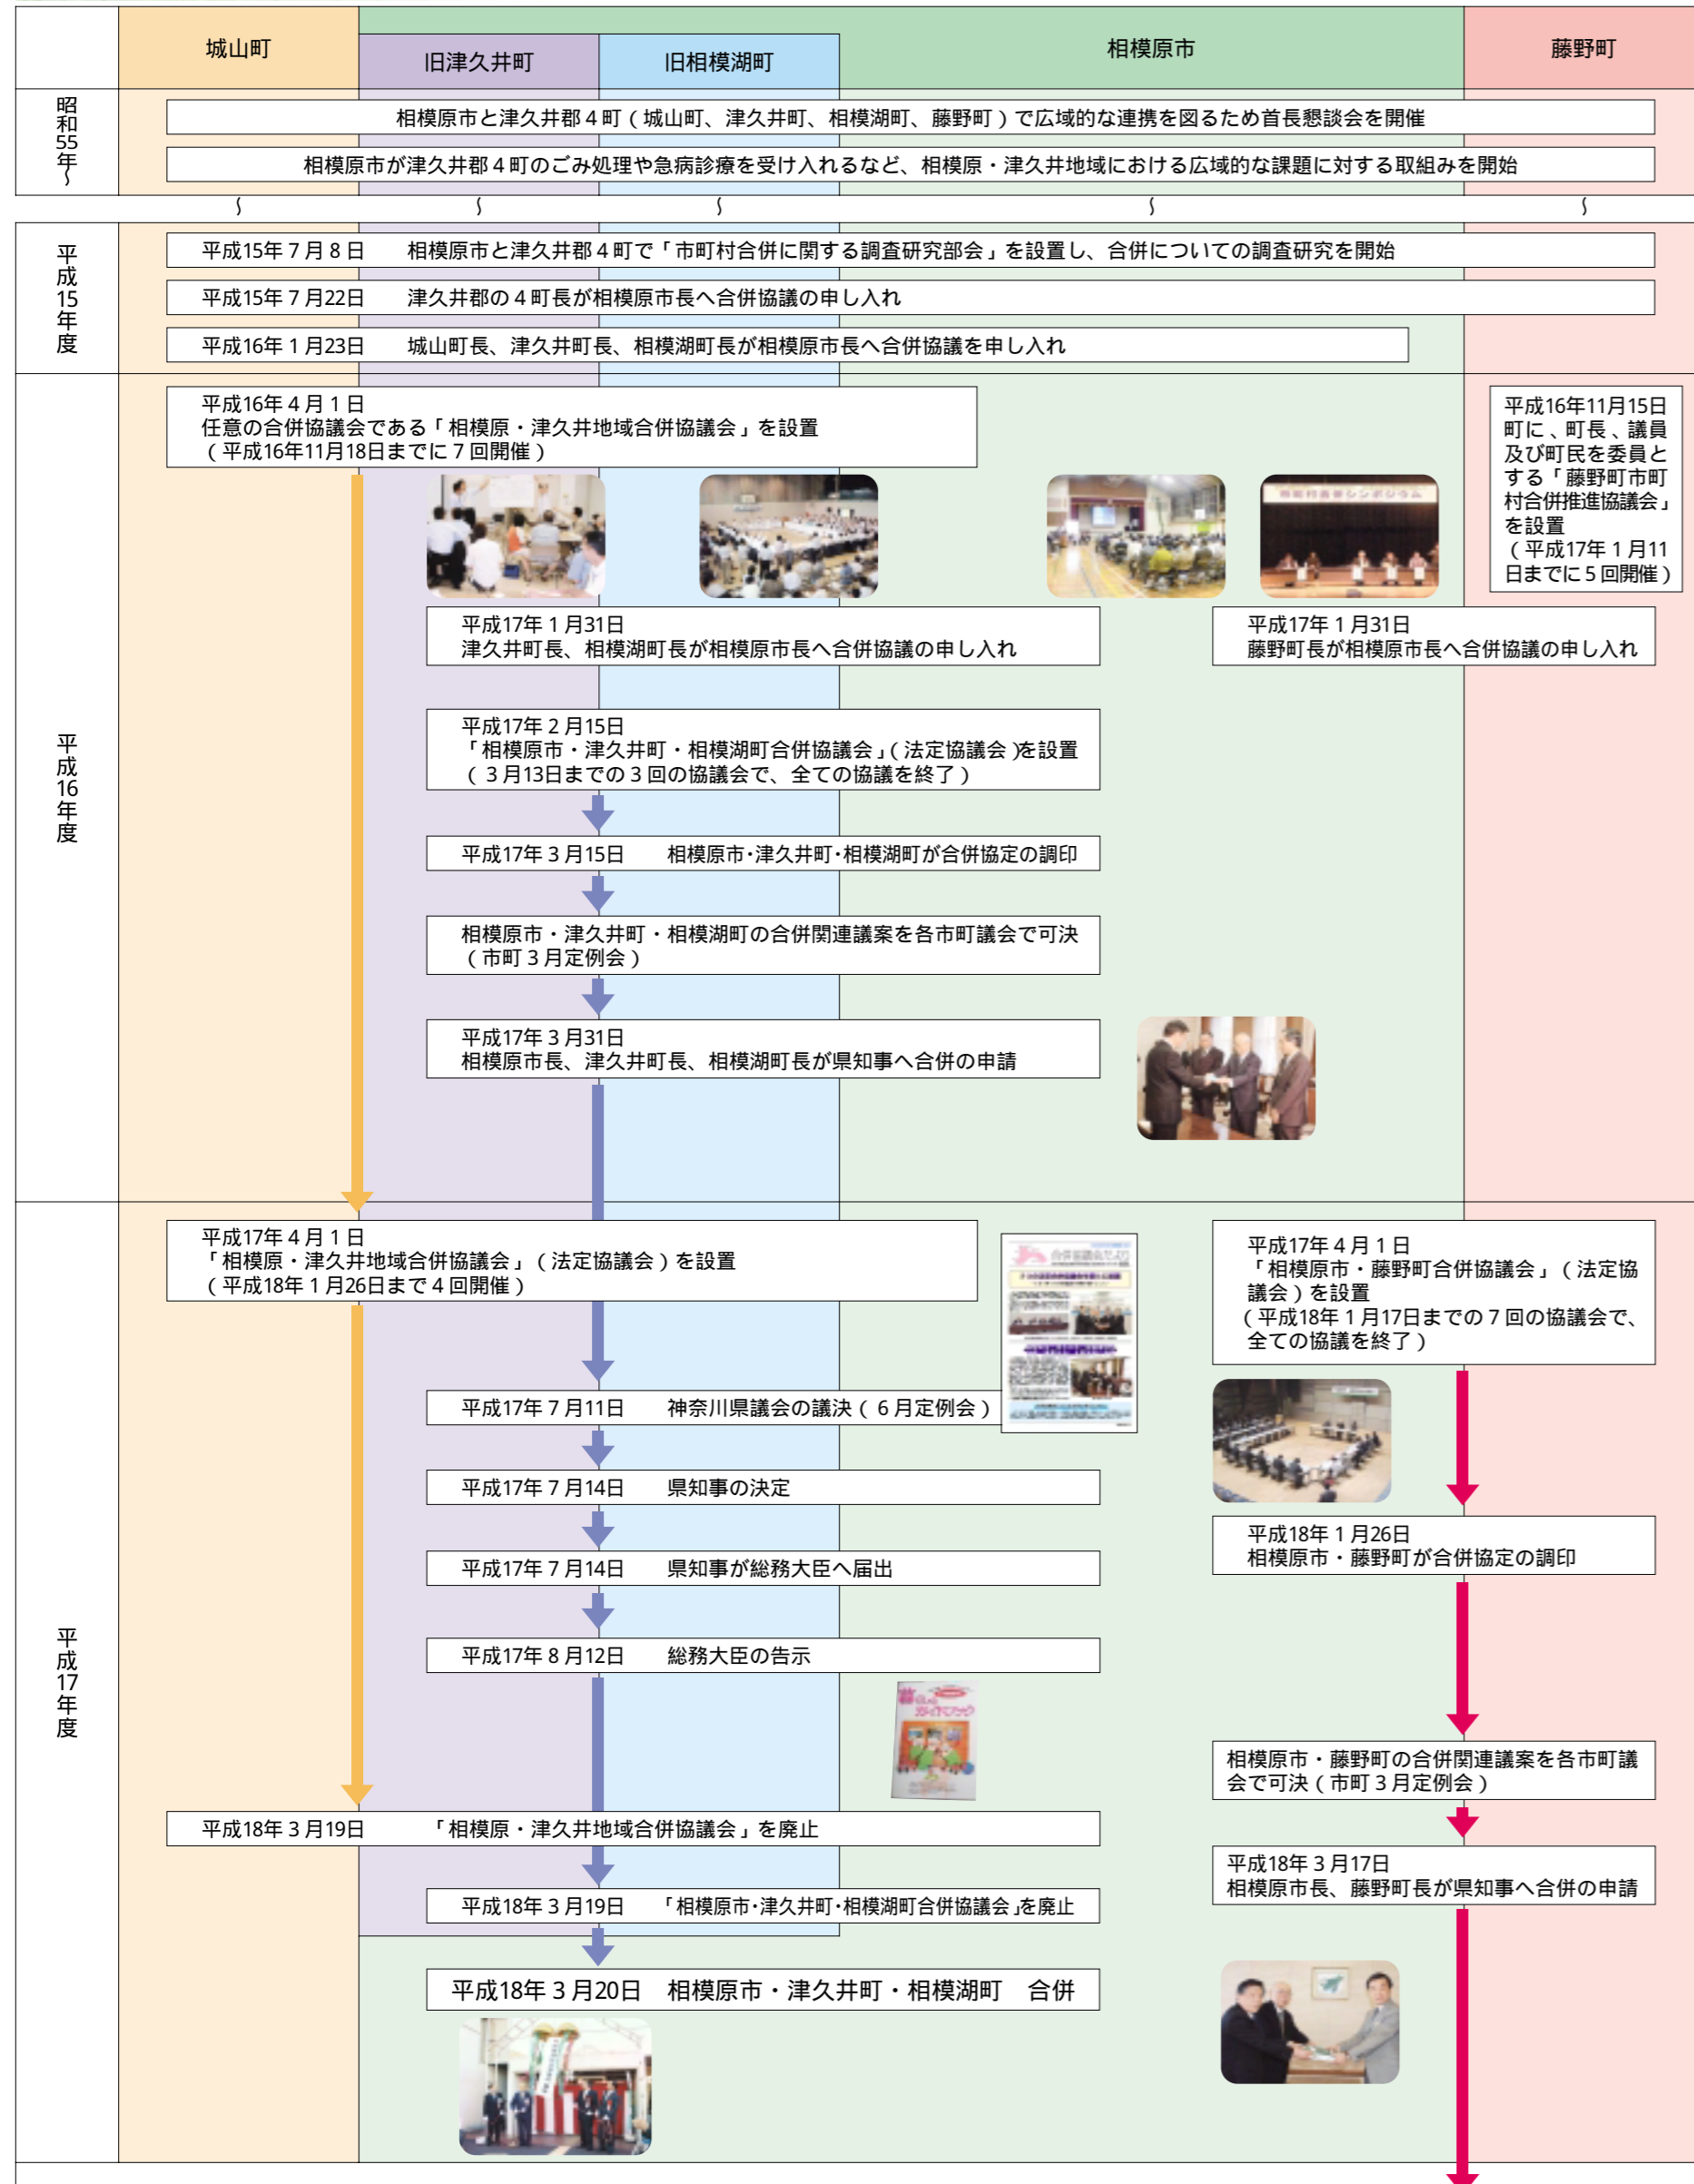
城山町

旧津久井町

旧相模湖町

相模原市

藤野町

昭和55年〜

相模原市と津久井郡４町（城山町、津久井町、相模湖町、藤野町）で広域的な連携を図るため首長懇談会を開催

相模原市が津久井郡４町のごみ処理や急病診療を受け入れるなど、相模原・津久井地域における広域的な課題に対する取組みを開始

平成15年度

平成15年７月８日　相模原市と津久井郡４町で「市町村合併に関する調査研究部会」を設置し、合併についての調査研究を開始

平成15年７月22日　津久井郡の４町長が相模原市長へ合併協議の申し入れ

平成16年１月23日　城山町長、津久井町長、相模湖町長が相模原市長へ合併協議を申し入れ

平成16年度

平成16年４月１日
任意の合併協議会である「相模原・津久井地域合併協議会」を設置
（平成16年11月18日までに７回開催）

平成16年11月15日
町に、町長、議員及び町民を委員とする「藤野町市町村合併推進協議会」を設置
（平成17年１月11日までに５回開催）

平成17年１月31日
津久井町長、相模湖町長が相模原市長へ合併協議の申し入れ

平成17年１月31日
藤野町長が相模原市長へ合併協議の申し入れ

平成17年２月15日
「相模原市・津久井町・相模湖町合併協議会」（法定協議会）を設置
（３月13日までの３回の協議会で、全ての協議を終了）

平成17年３月15日　相模原市･津久井町･相模湖町が合併協定の調印

相模原市・津久井町・相模湖町の合併関連議案を各市町議会で可決
（市町３月定例会）

平成17年３月31日
相模原市長、津久井町長、相模湖町長が県知事へ合併の申請

平成17年度

平成17年４月１日
「相模原・津久井地域合併協議会」（法定協議会）を設置
（平成18年１月26日まで４回開催）

平成17年４月１日
「相模原市・藤野町合併協議会」（法定協議会）を設置
（平成18年１月17日までの７回の協議会で、全ての協議を終了）

平成17年７月11日　神奈川県議会の議決（６月定例会）

平成17年７月14日　県知事の決定

平成18年１月26日
相模原市・藤野町が合併協定の調印

平成17年７月14日　県知事が総務大臣へ届出

平成17年８月12日　総務大臣の告示

相模原市・藤野町の合併関連議案を各市町議会で可決（市町３月定例会）

平成18年３月19日　「相模原・津久井地域合併協議会」を廃止

平成18年３月17日
相模原市長、藤野町長が県知事へ合併の申請

平成18年３月19日　「相模原市･津久井町･相模湖町合併協議会」を廃止

平成18年３月20日　相模原市・津久井町・相模湖町　合併